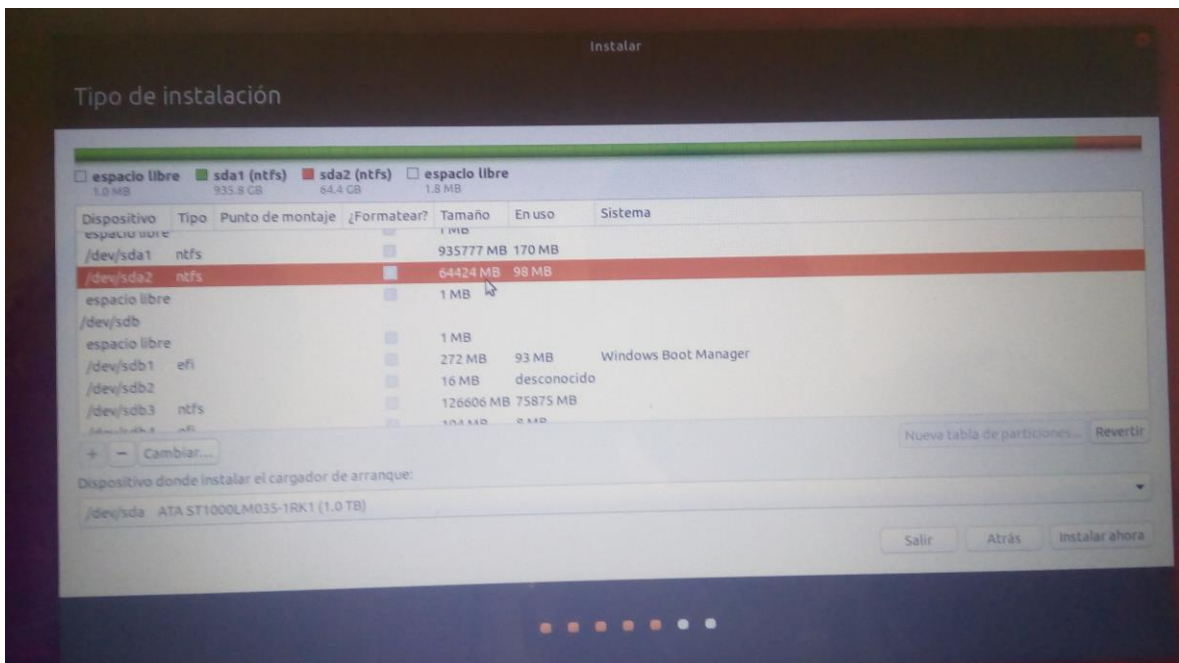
Instalar

Tipo de instalación

espacio libre 1.0 MB | sda1 (ntfs) 935.8 GB | sda2 (ntfs) 64.4 GB | espacio libre 1.8 MB

| Dispositivo | Tipo | Punto de montaje | ¿Formatear? | Tamaño | En uso | Sistema |
|---|---|---|---|---|---|---|
| espacio libre | | | | 1 MB | | |
| /dev/sda1 | ntfs | | | 935777 MB | 170 MB | |
| /dev/sda2 | ntfs | | | 64424 MB | 98 MB | |
| espacio libre | | | | 1 MB | | |
| /dev/sdb | | | | | | |
| espacio libre | | | | 1 MB | | |
| /dev/sdb1 | efi | | | 272 MB | 93 MB | Windows Boot Manager |
| /dev/sdb2 | | | | 16 MB | desconocido | |
| /dev/sdb3 | ntfs | | | 126606 MB | 75875 MB | |
| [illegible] | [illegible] | | | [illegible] | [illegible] | |

+ − Cambiar...

Nueva tabla de particiones... Revertir

Dispositivo donde instalar el cargador de arranque:

/dev/sda ATA ST1000LM035-1RK1 (1.0 TB)

Salir Atrás Instalar ahora